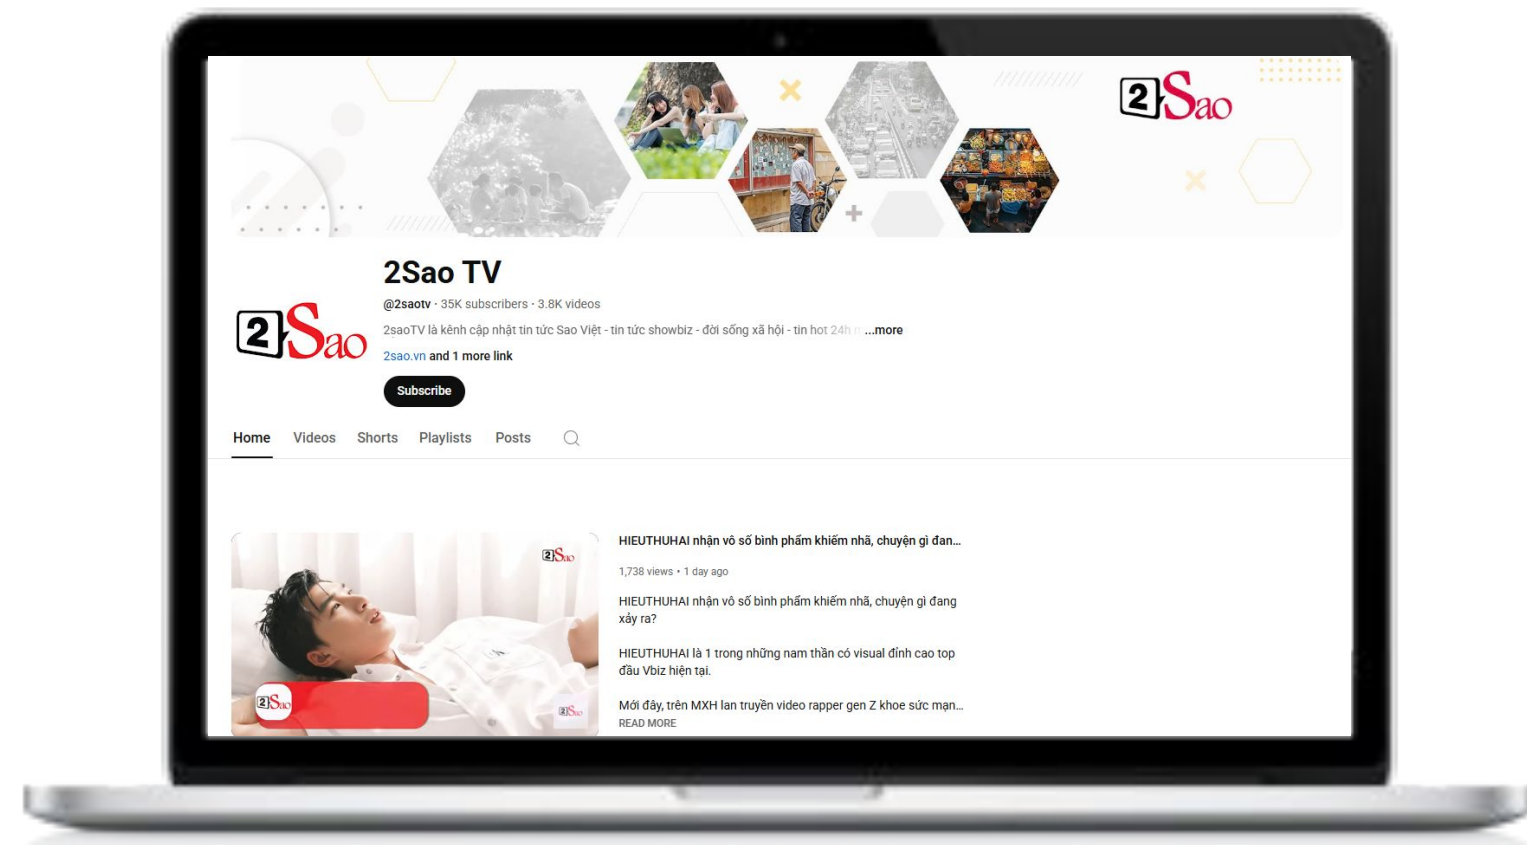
2Sao

2Sao TV

@2saotv · 35K subscribers · 3.8K videos

2saoTV là kênh cập nhật tin tức Sao Việt - tin tức showbiz - đời sống xã hội - tin hot 24h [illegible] ...more

2sao.vn and 1 more link

Subscribe

Home Videos Shorts Playlists Posts

2Sao

2Sao

2Sao

HIEUTHUHAI nhận vô số bình phẩm khiếm nhã, chuyện gì đan...

1,738 views • 1 day ago

HIEUTHUHAI nhận vô số bình phẩm khiếm nhã, chuyện gì đang xảy ra?

HIEUTHUHAI là 1 trong những nam thần có visual đỉnh cao top đầu Vbiz hiện tại.

Mới đây, trên MXH lan truyền video rapper gen Z khoe sức mạn...

READ MORE